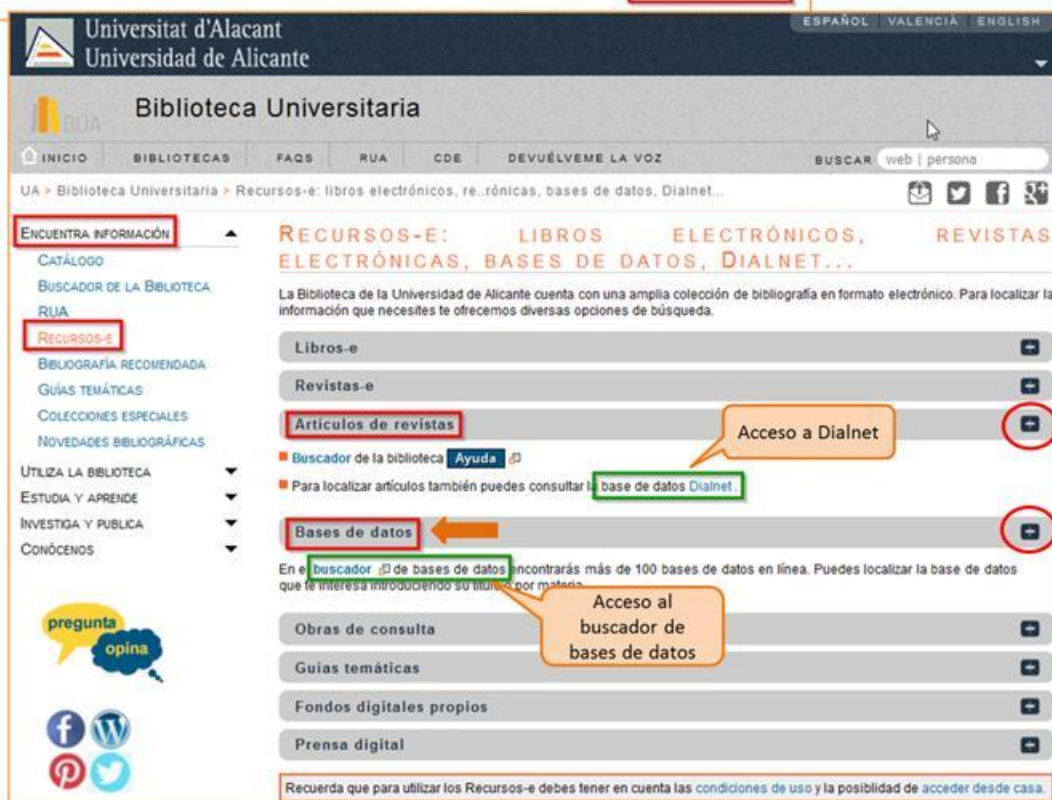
ESPAÑOL VALENCIÀ ENGLISH

Universitat d'Alacant
Universidad de Alicante

BUA
Biblioteca Universitaria

INICIO BIBLIOTECAS FAQS RUA CDE DEVUÉLVEME LA VOZ BUSCAR web | persona

UA > Biblioteca Universitaria > Recursos-e: libros electrónicos, re..rónicas, bases de datos, Dialnet...

ENCUENTRA INFORMACIÓN
CATÁLOGO
BUSCADOR DE LA BIBLIOTECA
RUA
RECURSOS-E
BIBLIOGRAFÍA RECOMENDADA
GUÍAS TEMÁTICAS
COLECCIONES ESPECIALES
NOVEDADES BIBLIOGRÁFICAS
UTILIZA LA BIBLIOTECA
ESTUDIA Y APRENDE
INVESTIGA Y PUBLICA
CONÓCENOS

pregunta
opina

RECURSOS-E: LIBROS ELECTRÓNICOS, REVISTAS ELECTRÓNICAS, BASES DE DATOS, DIALNET...

La Biblioteca de la Universidad de Alicante cuenta con una amplia colección de bibliografía en formato electrónico. Para localizar la información que necesites te ofrecemos diversas opciones de búsqueda.

Libros-e

Revistas-e

Artículos de revistas

Acceso a Dialnet

Buscador de la biblioteca Ayuda

Para localizar artículos también puedes consultar la base de datos Dialnet.

Bases de datos

En el buscador de bases de datos encontrarás más de 100 bases de datos en línea. Puedes localizar la base de datos que te interesa introduciendo su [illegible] por materia.

Acceso al buscador de bases de datos

Obras de consulta

Guías temáticas

Fondos digitales propios

Prensa digital

Recuerda que para utilizar los Recursos-e debes tener en cuenta las condiciones de uso y la posibilidad de acceder desde casa.